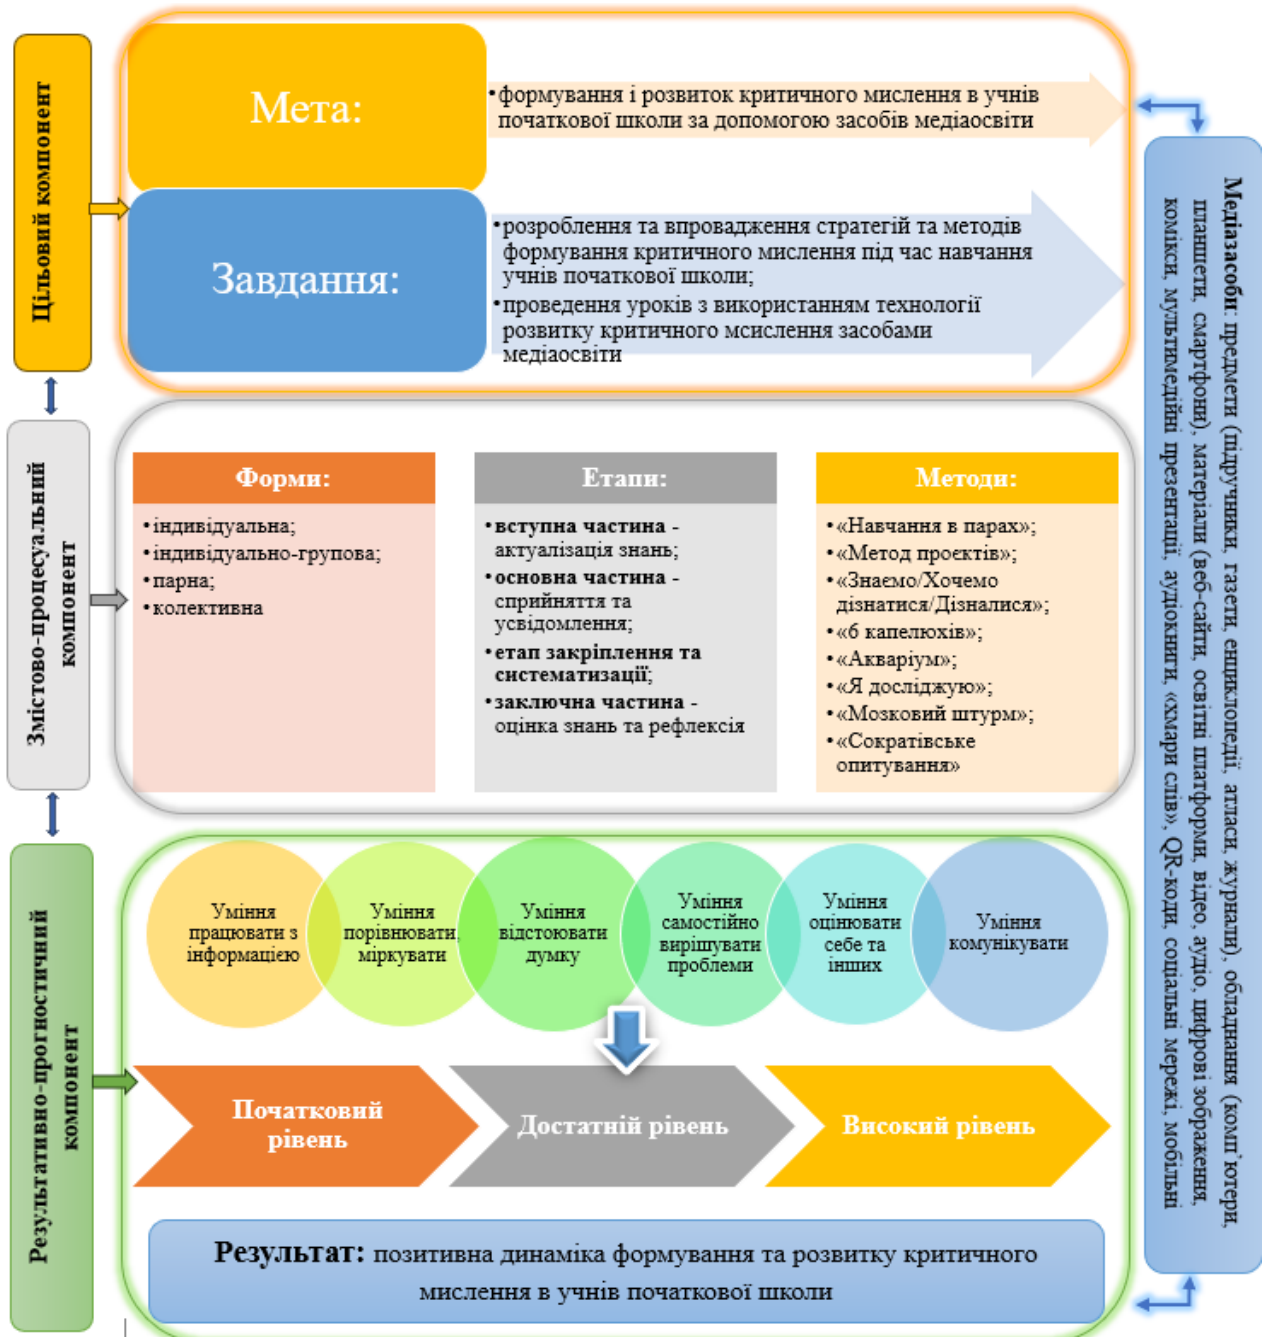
Цільовий компонент

Мета:

•формування і розвиток критичного мислення в учнів початкової школи за допомогою засобів медіаосвіти

Завдання:

•розроблення та впровадження стратегій та методів формування критичного мислення під час навчання учнів початкової школи;
•проведення уроків з використанням технології розвитку критичного мсислення засобами медіаосвіти

Змістово-процесуальний компонент

| Форми: | Етапи: | Методи: |
|---|---|---|
| •індивідуальна; •індивідуально-групова; •парна; •колективна | •вступна частина - актуалізація знань; •основна частина - сприйняття та усвідомлення; •етап закріплення та систематизації; •заключна частина - оцінка знань та рефлексія | •«Навчання в парах»; •«Метод проєктів»; •«Знаємо/Хочемо дізнатися/Дізналися»; •«6 капелюхів»; •«Акваріум»; •«Я досліджую»; •«Мозковий штурм»; •«Сократівське опитування» |

Результативно-прогностичний компонент

Уміння працювати з інформацією
Уміння порівнювати, міркувати
Уміння відстоювати думку
Уміння самостійно вирішувати проблеми
Уміння оцінювати себе та інших
Уміння комунікувати

Початковий рівень
Достатній рівень
Високий рівень

Результат: позитивна динаміка формування та розвитку критичного мислення в учнів початкової школи

Медіазасоби: предмети (підручники, газети, енциклопедії, атласи, журнали), обладнання (комп'ютери, планшети, смартфони), матеріали (веб-сайти, освітні платформи, відео, аудіо, цифрові зображення, комікси, мультимедійні презентації, аудіокниги, «хмари слів», QR-коди, соціальні мережі, мобільні